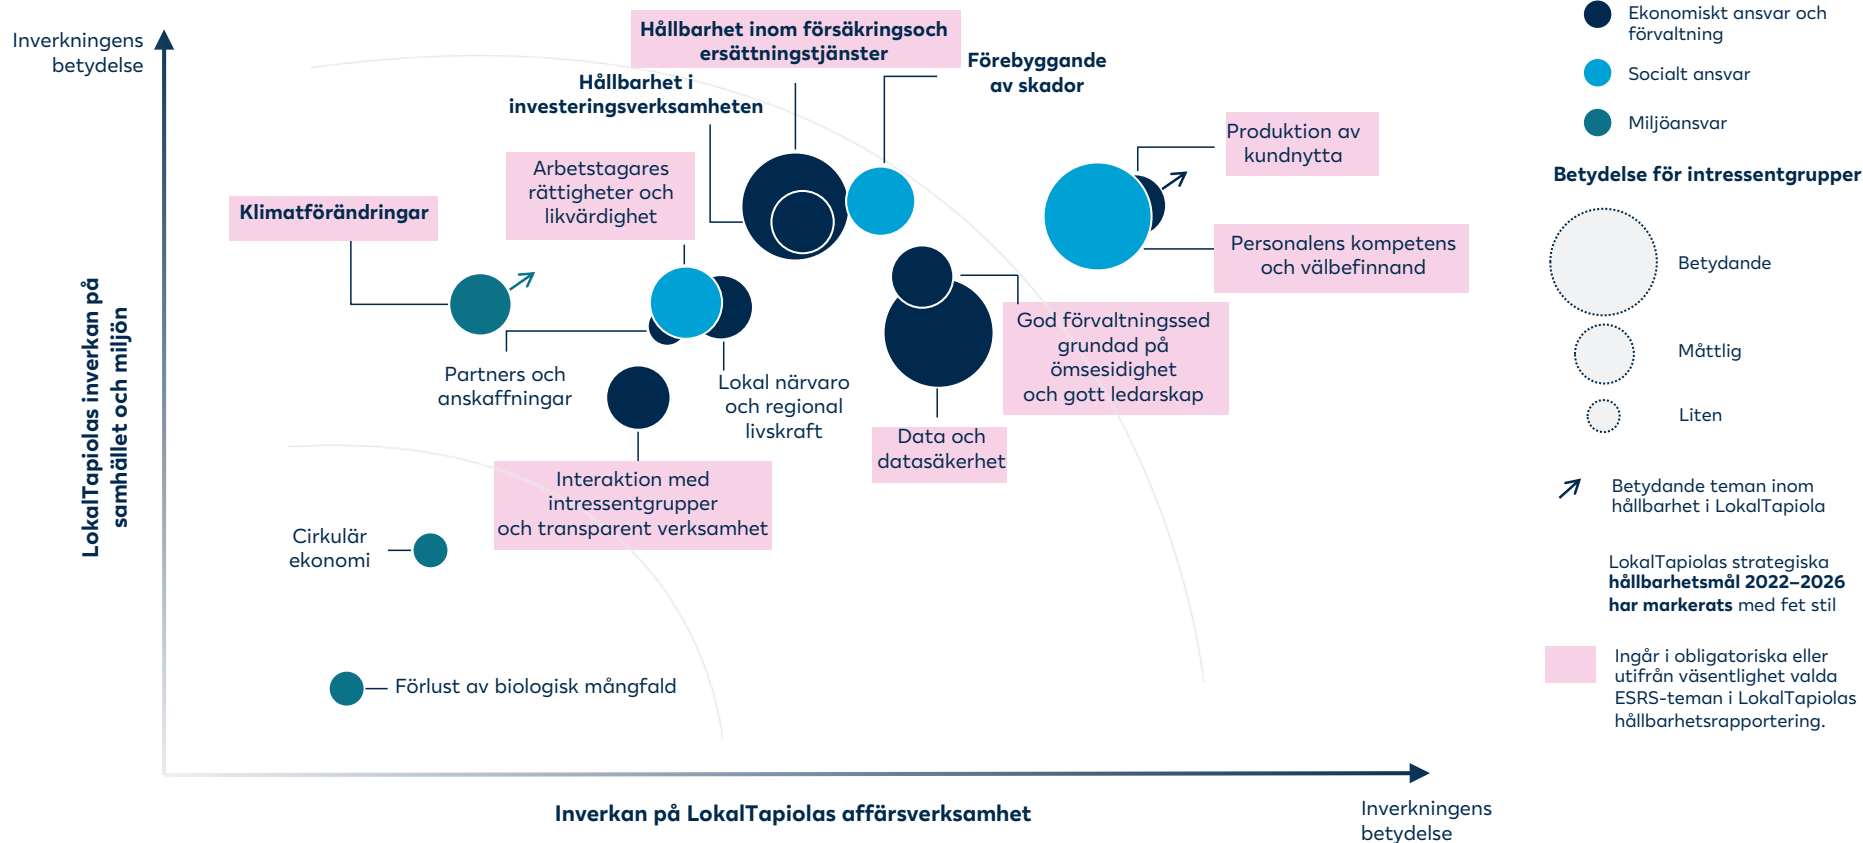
Inverkningens betydelse

Hållbarhet inom försäkringsoch ersättningstjänster

Förebyggande av skador

Hållbarhet i investeringsverksamheten

Arbetstagares rättigheter och likvärdighet

Klimatförändringar

Produktion av kundnytta

Personalens kompetens och välbefinnand

Partners och anskaffningar

Lokal närvaro och regional livskraft

God förvaltningssed grundad på ömsesidighet och gott ledarskap

Data och datasäkerhet

Interaktion med intressentgrupper och transparent verksamhet

Cirkulär ekonomi

Förlust av biologisk mångfald

LokalTapiolas inverkan på samhället och miljön

Inverkan på LokalTapiolas affärsverksamhet

Inverkningens betydelse

Ekonomiskt ansvar och förvaltning

Socialt ansvar

Miljöansvar

Betydelse för intressentgrupper

Betydande

Måttlig

Liten

Betydande teman inom hållbarhet i LokalTapiola

LokalTapiolas strategiska **hållbarhetsmål 2022–2026 har markerats** med fet stil

Ingår i obligatoriska eller utifrån väsentlighet valda ESRS-teman i LokalTapiolas hållbarhetsrapportering.